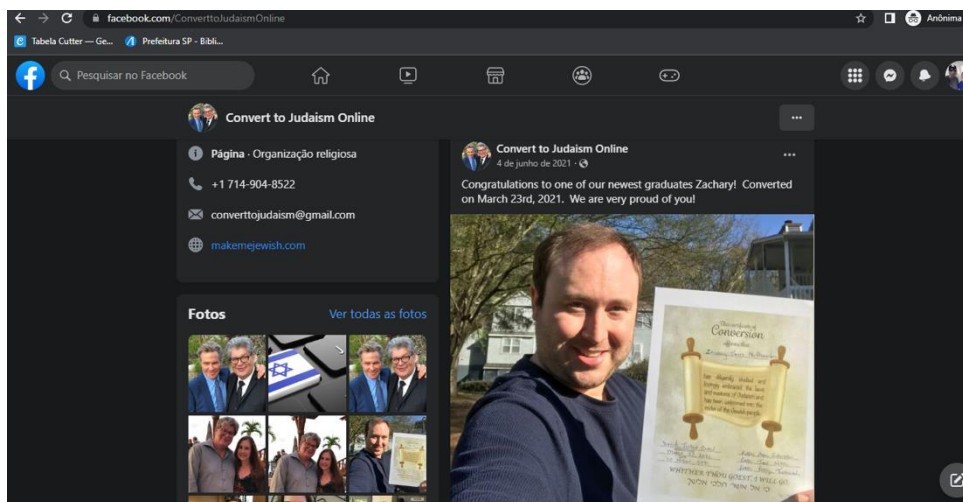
facebook.com/ConverttoJudaismOnline

Anônima

Tabela Cutter — Ge...   Prefeitura SP - Bibli...

Pesquisar no Facebook

Convert to Judaism Online

Página · Organização religiosa

+1 714-904-8522

converttojudaism@gmail.com

makemejewish.com

Fotos

Ver todas as fotos

Convert to Judaism Online
4 de junho de 2021 ·

Congratulations to one of our newest graduates Zachary! Converted on March 23rd, 2021. We are very proud of you!

Conversion

WHITHER THOU GOEST, I WILL GO
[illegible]